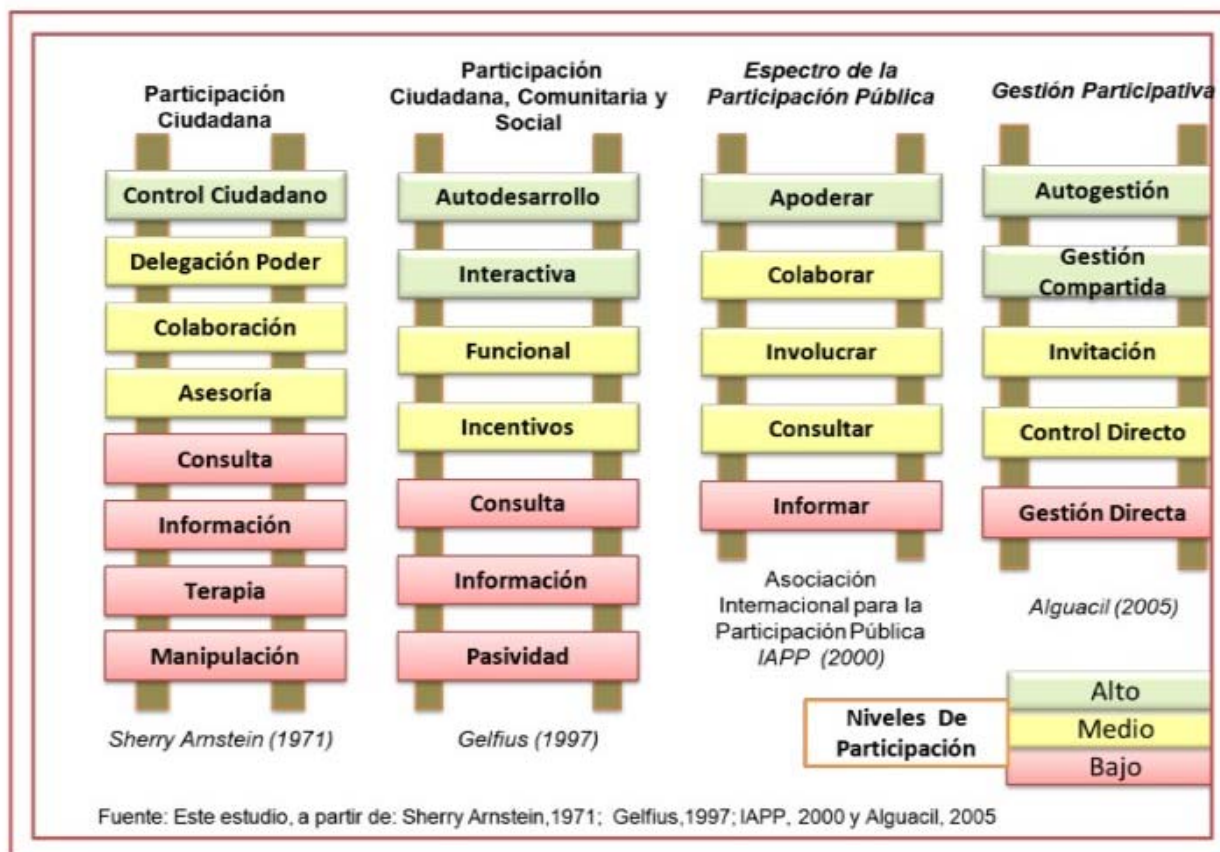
Participación Ciudadana

Control Ciudadano
Delegación Poder
Colaboración
Asesoría
Consulta
Información
Terapia
Manipulación

Sherry Arnstein (1971)

Participación Ciudadana, Comunitaria y Social

Autodesarrollo
Interactiva
Funcional
Incentivos
Consulta
Información
Pasividad

Gelfius (1997)

Espectro de la Participación Pública

Apoderar
Colaborar
Involucrar
Consultar
Informar

Asociación Internacional para la Participación Pública IAPP (2000)

Gestión Participativa

Autogestión
Gestión Compartida
Invitación
Control Directo
Gestión Directa

Alguacil (2005)

Niveles De Participación

Alto
Medio
Bajo

Fuente: Este estudio, a partir de: Sherry Arnstein,1971; Gelfius,1997; IAPP, 2000 y Alguacil, 2005